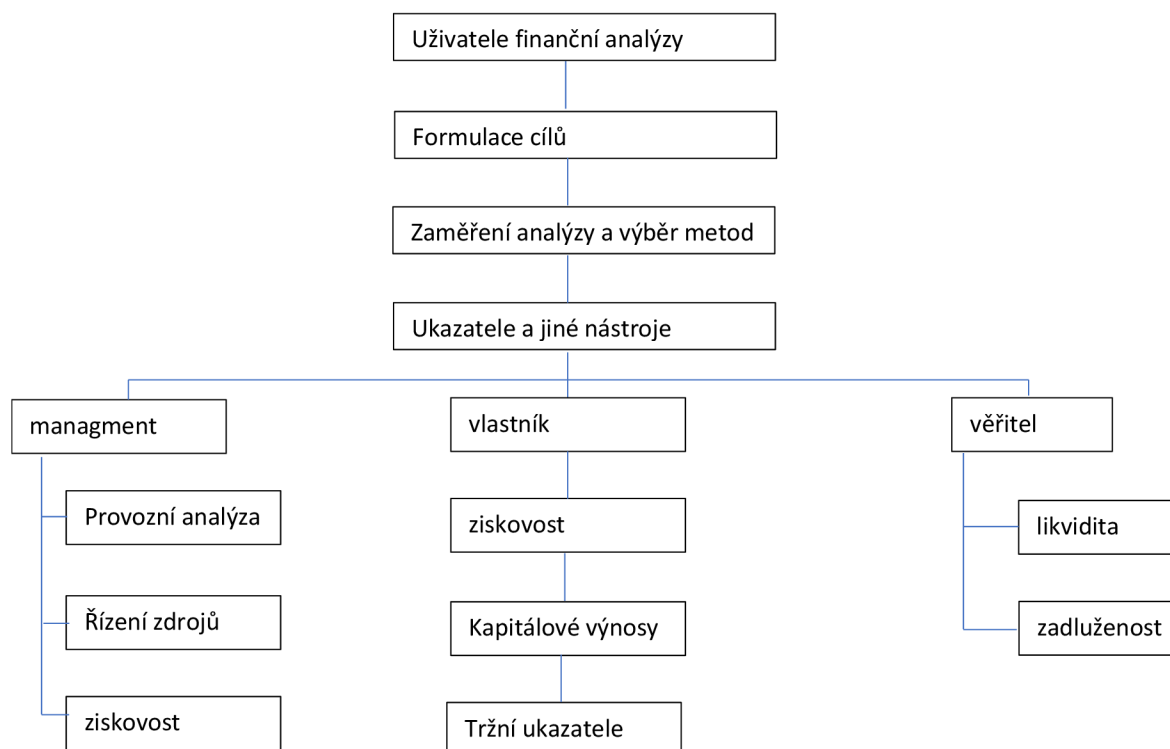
Uživatele finanční analýzy

Formulace cílů

Zaměření analýzy a výběr metod

Ukazatele a jiné nástroje

managment

Provozní analýza

Řízení zdrojů

ziskovost

vlastník

ziskovost

Kapitálové výnosy

Tržní ukazatele

věřitel

likvidita

zadluženost